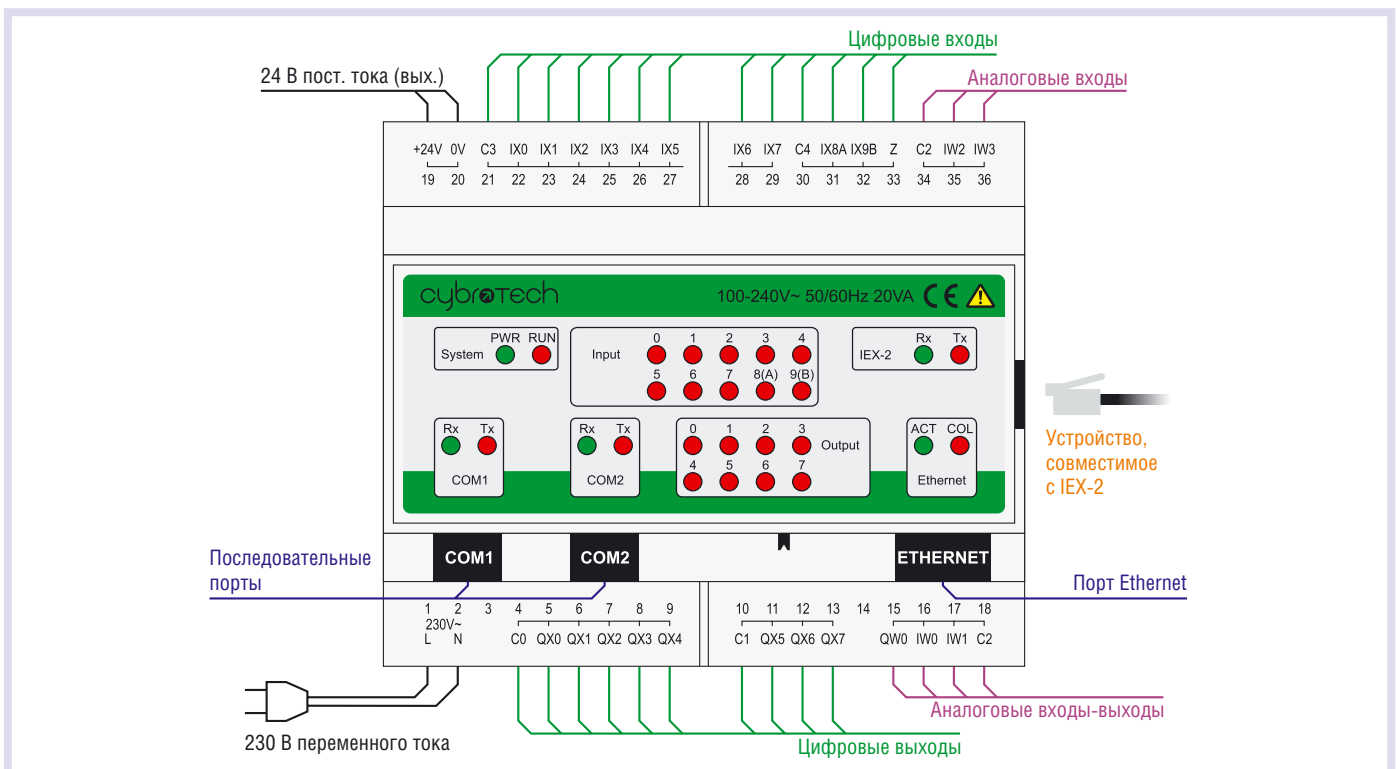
Цифровые входы

24 В пост. тока (вых.)

Аналоговые входы

+24V 0V C3 IX0 IX1 IX2 IX3 IX4 IX5
19 20 21 22 23 24 25 26 27

IX6 IX7 C4 IX8A IX9B Z C2 IW2 IW3
28 29 30 31 32 33 34 35 36

cybrotech

100-240V~ 50/60Hz 20VA CE

System PWR RUN

Input 0 1 2 3 4 5 6 7 8(A) 9(B)

IEX-2 Rx Tx

Rx Tx COM1

Rx Tx COM2

0 1 2 3 Output 4 5 6 7

ACT COL Ethernet

Устройство, совместимое с IEX-2

COM1 COM2 ETHERNET

Последовательные порты

Порт Ethernet

1 2 3 4 5 6 7 8 9
230V~
L N C0 QX0 QX1 QX2 QX3 QX4

10 11 12 13 14 15 16 17 18
C1 QX5 QX6 QX7 QW0 IW0 IW1 C2

Аналоговые входы-выходы

230 В переменного тока

Цифровые выходы